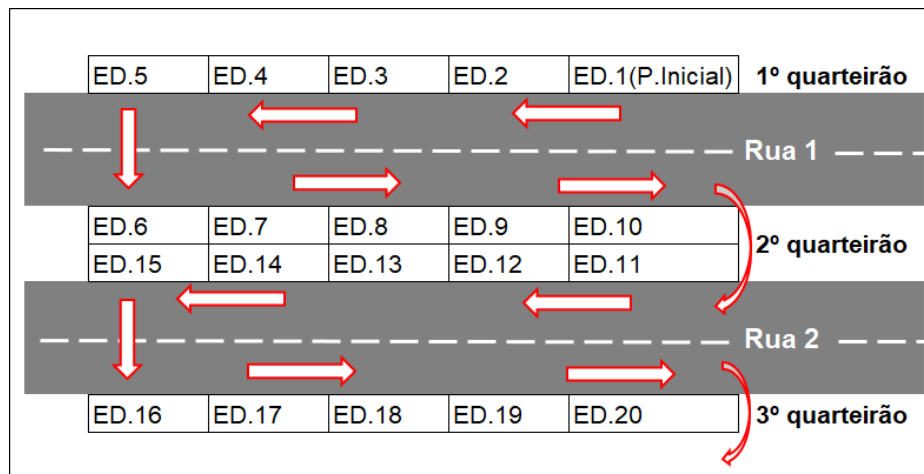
| ED.5 | ED.4 | ED.3 | ED.2 | ED.1(P.Inicial) |
|---|---|---|---|---|

1º quarteirão

Rua 1

| ED.6 | ED.7 | ED.8 | ED.9 | ED.10 |
|---|---|---|---|---|
| ED.15 | ED.14 | ED.13 | ED.12 | ED.11 |

2º quarteirão

Rua 2

| ED.16 | ED.17 | ED.18 | ED.19 | ED.20 |
|---|---|---|---|---|

3º quarteirão